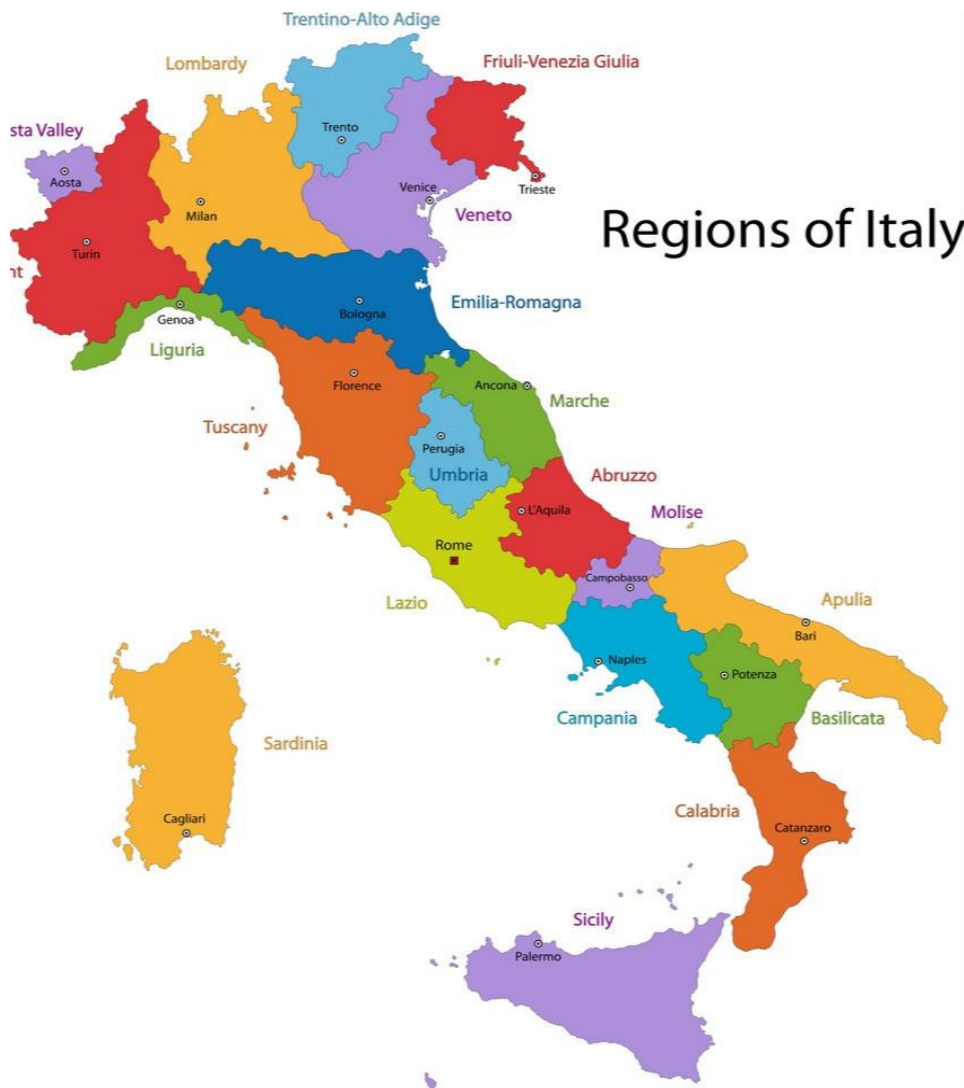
Regions of Italy

Trentino-Alto Adige
Lombardy
Friuli-Venezia Giulia
sta Valley
Trento
Aosta
Venice
Trieste
Milan
Veneto
Turin
nt
Bologna
Emilia-Romagna
Genoa
Liguria
Florence
Ancona
Marche
Tuscany
Perugia
Umbria
Abruzzo
L'Aquila
Molise
Rome
Campobasso
Lazio
Apulia
Bari
Naples
Potenza
Campania
Basilicata
Sardinia
Calabria
Cagliari
Catanzaro
Sicily
Palermo